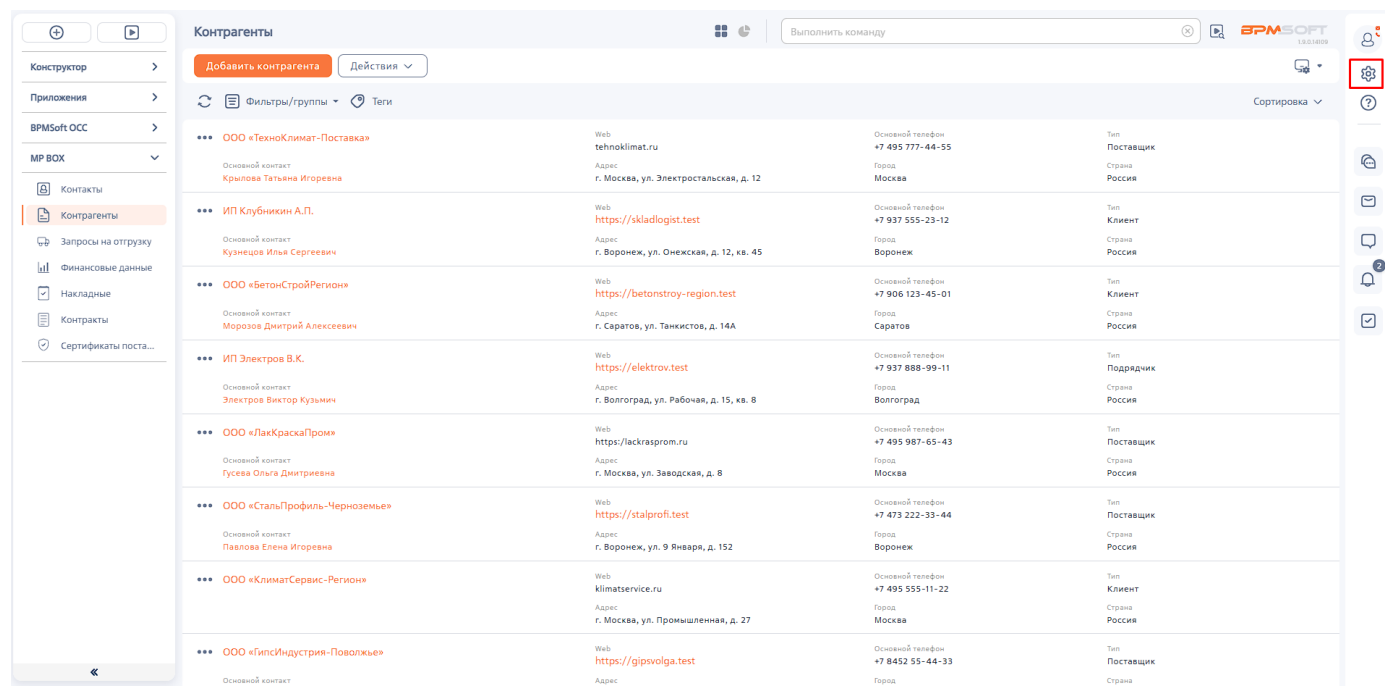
Конструктор
Приложения
BPMSoft OCC
MP BOX
Контакты
Контрагенты
Запросы на отгрузку
Финансовые данные
Накладные
Контракты
Сертификаты поста...
«

Контрагенты
Выполнить команду
BPMSOFT
1.8.0.14109
Добавить контрагента
Действия
Фильтры/группы
Теги
Сортировка

ООО «ТехноКлимат-Поставка»
Основной контакт
Крылова Татьяна Игоревна
Web
tehnoklimat.ru
Адрес
г. Москва, ул. Электростальская, д. 12
Основной телефон
+7 495 777-44-55
Город
Москва
Тип
Поставщик
Страна
Россия

ИП Клубникин А.П.
Основной контакт
Кузнецов Илья Сергеевич
Web
https://skladlogist.test
Адрес
г. Воронеж, ул. Онежская, д. 12, кв. 45
Основной телефон
+7 937 555-23-12
Город
Воронеж
Тип
Клиент
Страна
Россия

ООО «БетонСтройРегион»
Основной контакт
Морозов Дмитрий Алексеевич
Web
https://betonstroy-region.test
Адрес
г. Саратов, ул. Танкистов, д. 14А
Основной телефон
+7 906 123-45-01
Город
Саратов
Тип
Клиент
Страна
Россия

ИП Электров В.К.
Основной контакт
Электров Виктор Кузьмич
Web
https://elektrov.test
Адрес
г. Волгоград, ул. Рабочая, д. 15, кв. 8
Основной телефон
+7 937 888-99-11
Город
Волгоград
Тип
Подрядчик
Страна
Россия

ООО «ЛакКраскаПром»
Основной контакт
Гусева Ольга Дмитриевна
Web
https:/lackrasprom.ru
Адрес
г. Москва, ул. Заводская, д. 8
Основной телефон
+7 495 987-65-43
Город
Москва
Тип
Поставщик
Страна
Россия

ООО «СтальПрофиль-Черноземье»
Основной контакт
Павлова Елена Игоревна
Web
https://stalprofi.test
Адрес
г. Воронеж, ул. 9 Января, д. 152
Основной телефон
+7 473 222-33-44
Город
Воронеж
Тип
Поставщик
Страна
Россия

ООО «КлиматСервис-Регион»
Web
klimatservice.ru
Адрес
г. Москва, ул. Промышленная, д. 27
Основной телефон
+7 495 555-11-22
Город
Москва
Тип
Клиент
Страна
Россия

ООО «ГипсИндустрия-Поволжье»
Основной контакт
Web
https://gipsvolga.test
Адрес
Основной телефон
+7 8452 55-44-33
Город
Тип
Поставщик
Страна

2